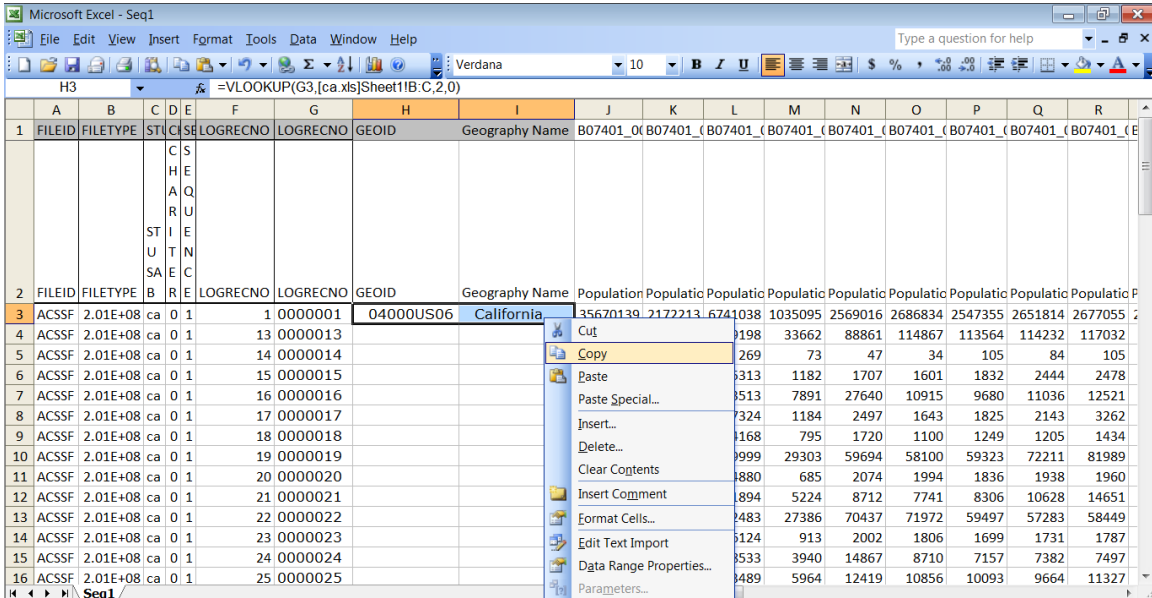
Microsoft Excel - Seq1

File Edit View Insert Format Tools Data Window Help

Type a question for help

Verdana 10 B I U $ %

H3 =VLOOKUP(G3,[ca.xls]Sheet1!B:C,2,0)

| | A | B | C | D | E | F | G | H | I | J | K | L | M | N | O | P | Q | R |
|---|---|---|---|---|---|---|---|---|---|---|---|---|---|---|---|---|---|---|
| 1 | FILEID | FILETYPE | STU | CI | SE | LOGRECNO | LOGRECNO | GEOID | Geography Name | B07401_0 | B07401_( | B07401_( | B07401_( | B07401_( | B07401_( | B07401_( | B07401_( | B07401_( |
| 2 | FILEID | FILETYPE | STUSAB | CHARITER | SEQUENCE | LOGRECNO | LOGRECNO | GEOID | Geography Name | Population | Populatic | Populatic | Populatic | Populatic | Populatic | Populatic | Populatic | Populatic |
| 3 | ACSSF | 2.01E+08 | ca | 0 | 1 | 1 | 0000001 | 04000US06 | California | 35670139 | 2172213 | 6741038 | 1035095 | 2569016 | 2686834 | 2547355 | 2651814 | 2677055 |
| 4 | ACSSF | 2.01E+08 | ca | 0 | 1 | 13 | 0000013 | | | | | 9198 | 33662 | 88861 | 114867 | 113564 | 114232 | 117032 |
| 5 | ACSSF | 2.01E+08 | ca | 0 | 1 | 14 | 0000014 | | | | | 269 | 73 | 47 | 34 | 105 | 84 | 105 |
| 6 | ACSSF | 2.01E+08 | ca | 0 | 1 | 15 | 0000015 | | | | | 5313 | 1182 | 1707 | 1601 | 1832 | 2444 | 2478 |
| 7 | ACSSF | 2.01E+08 | ca | 0 | 1 | 16 | 0000016 | | | | | 3513 | 7891 | 27640 | 10915 | 9680 | 11036 | 12521 |
| 8 | ACSSF | 2.01E+08 | ca | 0 | 1 | 17 | 0000017 | | | | | 7324 | 1184 | 2497 | 1643 | 1825 | 2143 | 3262 |
| 9 | ACSSF | 2.01E+08 | ca | 0 | 1 | 18 | 0000018 | | | | | 3168 | 795 | 1720 | 1100 | 1249 | 1205 | 1434 |
| 10 | ACSSF | 2.01E+08 | ca | 0 | 1 | 19 | 0000019 | | | | | 9999 | 29303 | 59694 | 58100 | 59323 | 72211 | 81989 |
| 11 | ACSSF | 2.01E+08 | ca | 0 | 1 | 20 | 0000020 | | | | | 4880 | 685 | 2074 | 1994 | 1836 | 1938 | 1960 |
| 12 | ACSSF | 2.01E+08 | ca | 0 | 1 | 21 | 0000021 | | | | | 1894 | 5224 | 8712 | 7741 | 8306 | 10628 | 14651 |
| 13 | ACSSF | 2.01E+08 | ca | 0 | 1 | 22 | 0000022 | | | | | 2483 | 27386 | 70437 | 71972 | 59497 | 57283 | 58449 |
| 14 | ACSSF | 2.01E+08 | ca | 0 | 1 | 23 | 0000023 | | | | | 5124 | 913 | 2002 | 1806 | 1699 | 1731 | 1787 |
| 15 | ACSSF | 2.01E+08 | ca | 0 | 1 | 24 | 0000024 | | | | | 3533 | 3940 | 14867 | 8710 | 7157 | 7382 | 7497 |
| 16 | ACSSF | 2.01E+08 | ca | 0 | 1 | 25 | 0000025 | | | | | 3489 | 5964 | 12419 | 10856 | 10093 | 9664 | 11327 |

Cut
Copy
Paste
Paste Special...
Insert...
Delete...
Clear Contents
Insert Comment
Format Cells...
Edit Text Import
Data Range Properties...
Parameters...

Seq1